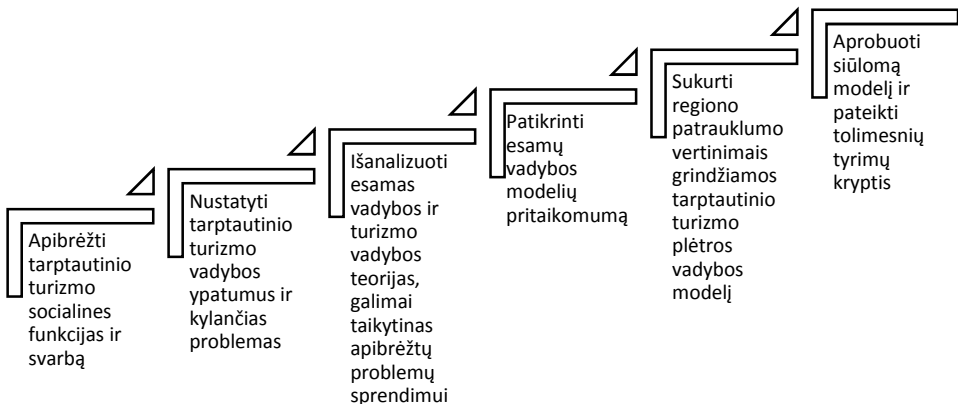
Apibrėžti tarptautinio turizmo socialines funkcijas ir svarbą

Nustatyti tarptautinio turizmo vadybos ypatumus ir kylančias problemas

Išanalizuoti esamas vadybos ir turizmo vadybos teorijas, galimai taikytinas apibrėžtų problemų sprendimui

Patikrinti esamų vadybos modelių pritaikomumą

Sukurti regiono patrauklumo vertinimais grindžiamos tarptautinio turizmo plėtros vadybos modelį

Aprobuoti siūlomą modelį ir pateikti tolimesnių tyrimų kryptis